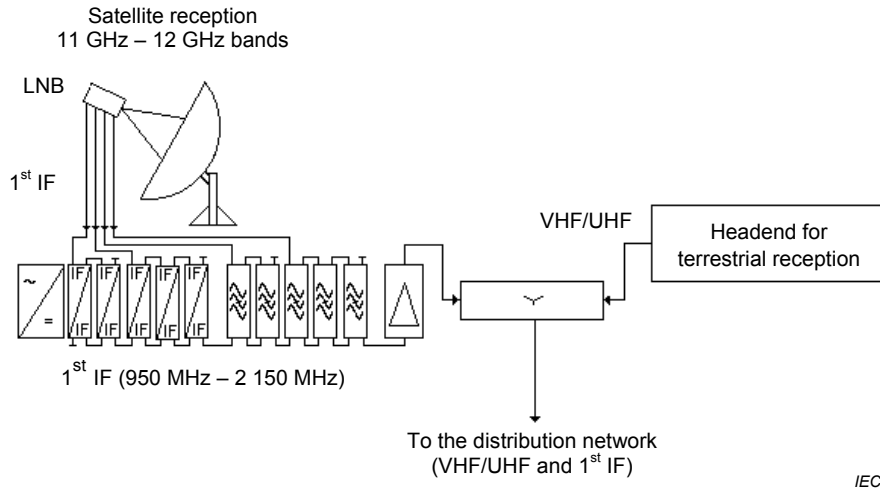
Satellite reception
11 GHz – 12 GHz bands

LNB

1$^{st}$ IF

VHF/UHF

Headend for terrestrial reception

IF IF IF IF IF IF IF IF

1$^{st}$ IF (950 MHz – 2 150 MHz)

To the distribution network (VHF/UHF and 1$^{st}$ IF)

IEC